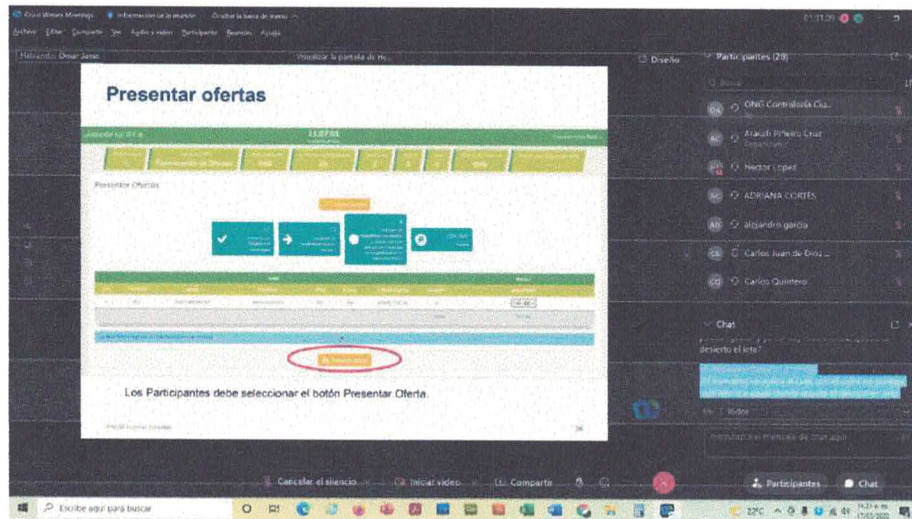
Cisco Webex Meetings  Información de la reunión  Ocultar la barra de menús

Archivo  Editar  Compartir  Ver  Audio y vídeo  Participante  Reunión  Ayuda

Hablando: Omar Jaime

Visualizar la pantalla de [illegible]

Diseño

Participantes (29)

ONG Contraloría Ciu...

Araceli Piñeiro Cruz

Nector Lopez

ADRIANA CORTES

alejandro garcia

Carlos Juan de Dios ...

Carlos Quintero

Presentar ofertas

Presentar Ofertas

Los Participantes debe seleccionar el botón Presentar Oferta.

Chat

desierto el lote?

Introduzca el mensaje de chat aquí

Cancelar el silencio  Iniciar video  Compartir

Participantes  Chat

Escribe aquí para buscar

22°C